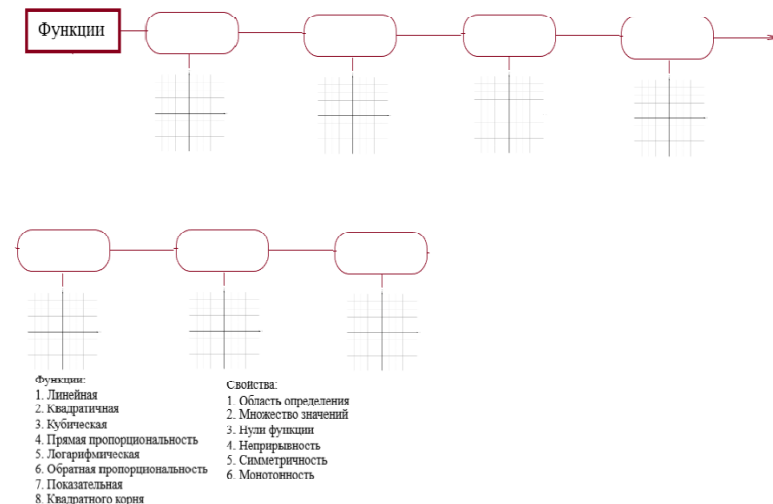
Функции

Функции:
1. Линейная
2. Квадратичная
3. Кубическая
4. Прямая пропорциональность
5. Логарифмическая
6. Обратная пропорциональность
7. Показательная
8. Квадратного корня

Свойства:
1. Область определения
2. Множество значений
3. Нули функции
4. Непрерывность
5. Симметричность
6. Монотонность